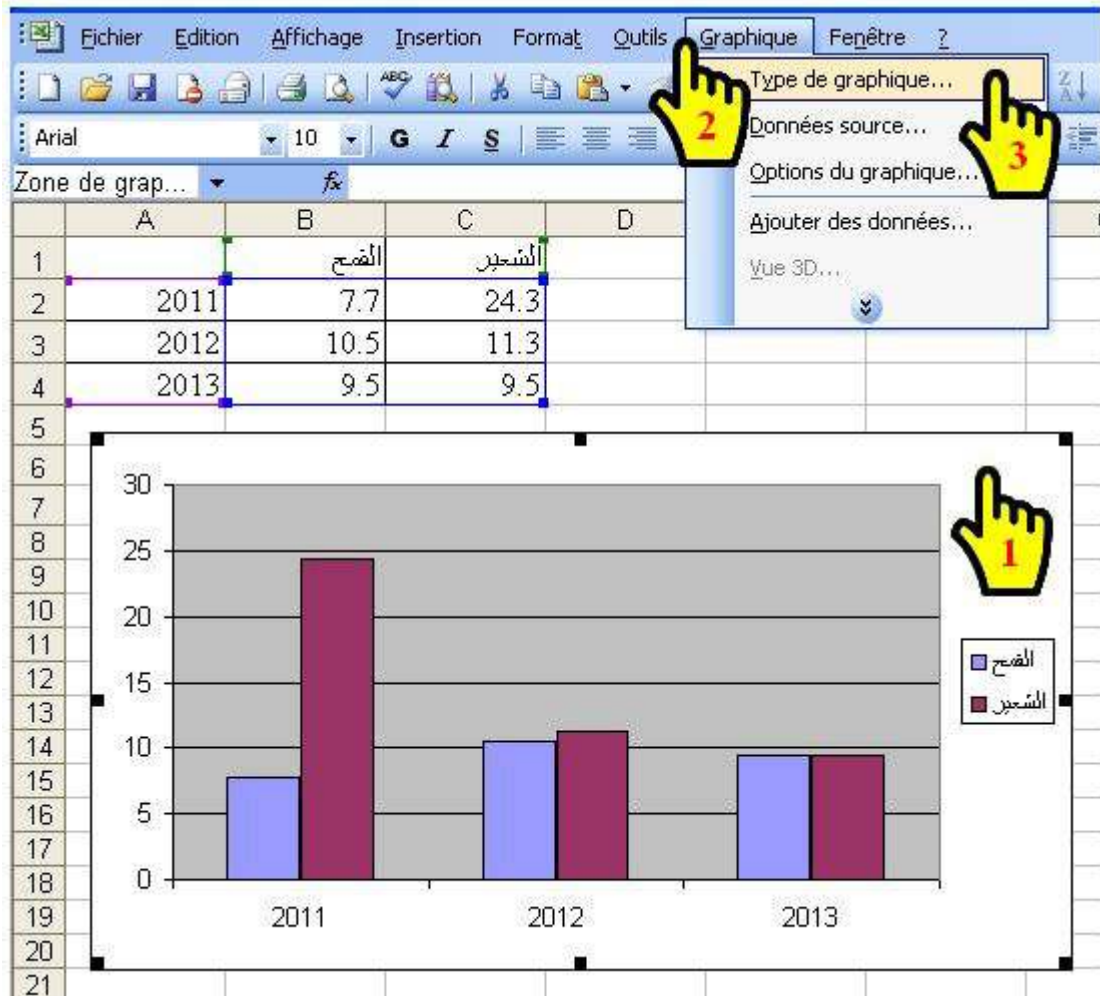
Fichier Edition Affichage Insertion Format Outils Graphique Fenêtre ?

Arial 10 G I S

Zone de grap...

Type de graphique...
Données source...
Options du graphique...
Ajouter des données...
Vue 3D...

2
3

| | A | B | C | D |
|---|---|---|---|---|
| 1 | | القمح | الشعير | |
| 2 | 2011 | 7.7 | 24.3 | |
| 3 | 2012 | 10.5 | 11.3 | |
| 4 | 2013 | 9.5 | 9.5 | |

5
6
7
8
9
10
11
12
13
14
15
16
17
18
19
20
21

30
25
20
15
10
5
0

2011 2012 2013

القمح
الشعير

1